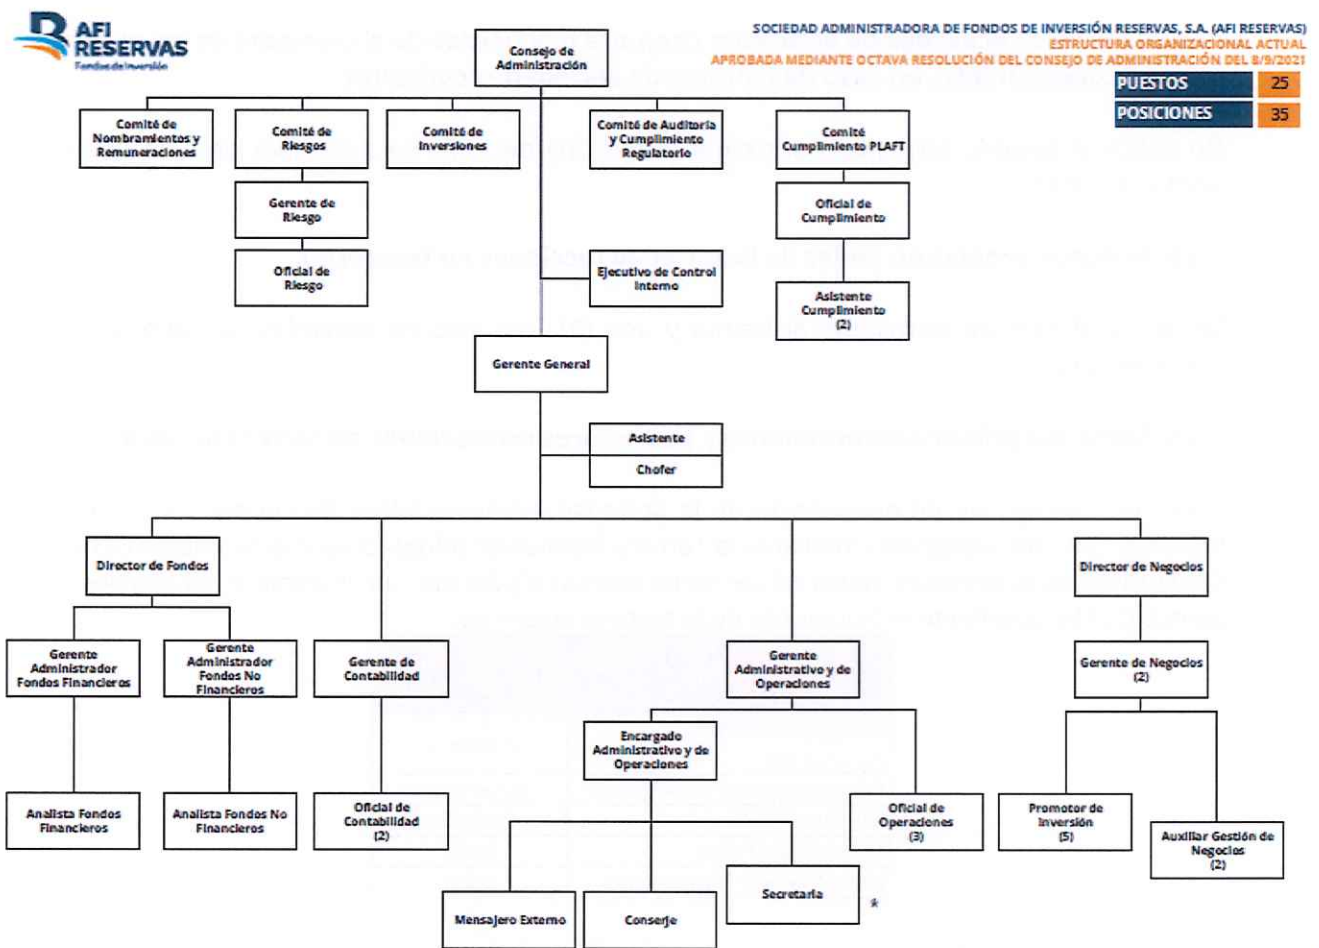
AFI RESERVAS
Fondos de Inversión

SOCIEDAD ADMINISTRADORA DE FONDOS DE INVERSIÓN RESERVAS, S.A. (AFI RESERVAS)
ESTRUCTURA ORGANIZACIONAL ACTUAL
APROBADA MEDIANTE OCTAVA RESOLUCIÓN DEL CONSEJO DE ADMINISTRACIÓN DEL 8/9/2021

| PUESTOS | 25 |
|---|---|
| POSICIONES | 35 |

Consejo de Administración

Comité de Nombramientos y Remuneraciones

Comité de Riesgos

Gerente de Riesgo

Oficial de Riesgo

Comité de Inversiones

Comité de Auditoría y Cumplimiento Regulatorio

Ejecutivo de Control Interno

Comité Cumplimiento PLAFT

Oficial de Cumplimiento

Asistente Cumplimiento (2)

Gerente General

Asistente

Chofer

Director de Fondos

Gerente Administrador Fondos Financieros

Analista Fondos Financieros

Gerente Administrador Fondos No Financieros

Analista Fondos No Financieros

Gerente de Contabilidad

Oficial de Contabilidad (2)

Gerente Administrativo y de Operaciones

Encargado Administrativo y de Operaciones

Mensajero Externo

Conserje

Secretaria

Oficial de Operaciones (3)

Director de Negocios

Gerente de Negocios (2)

Promotor de Inversión (5)

Auxiliar Gestión de Negocios (2)